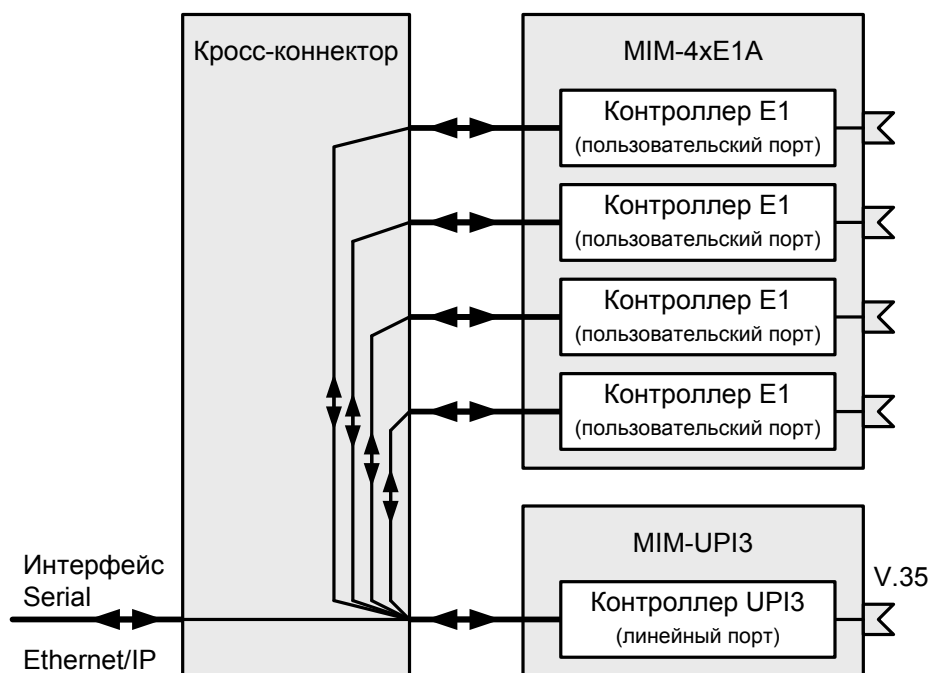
Кросс-коннектор

MIM-4xE1A

Контроллер E1
(пользовательский порт)

Контроллер E1
(пользовательский порт)

Контроллер E1
(пользовательский порт)

Контроллер E1
(пользовательский порт)

MIM-UPI3

Интерфейс
Serial

V.35

Контроллер UPI3
(линейный порт)

Ethernet/IP